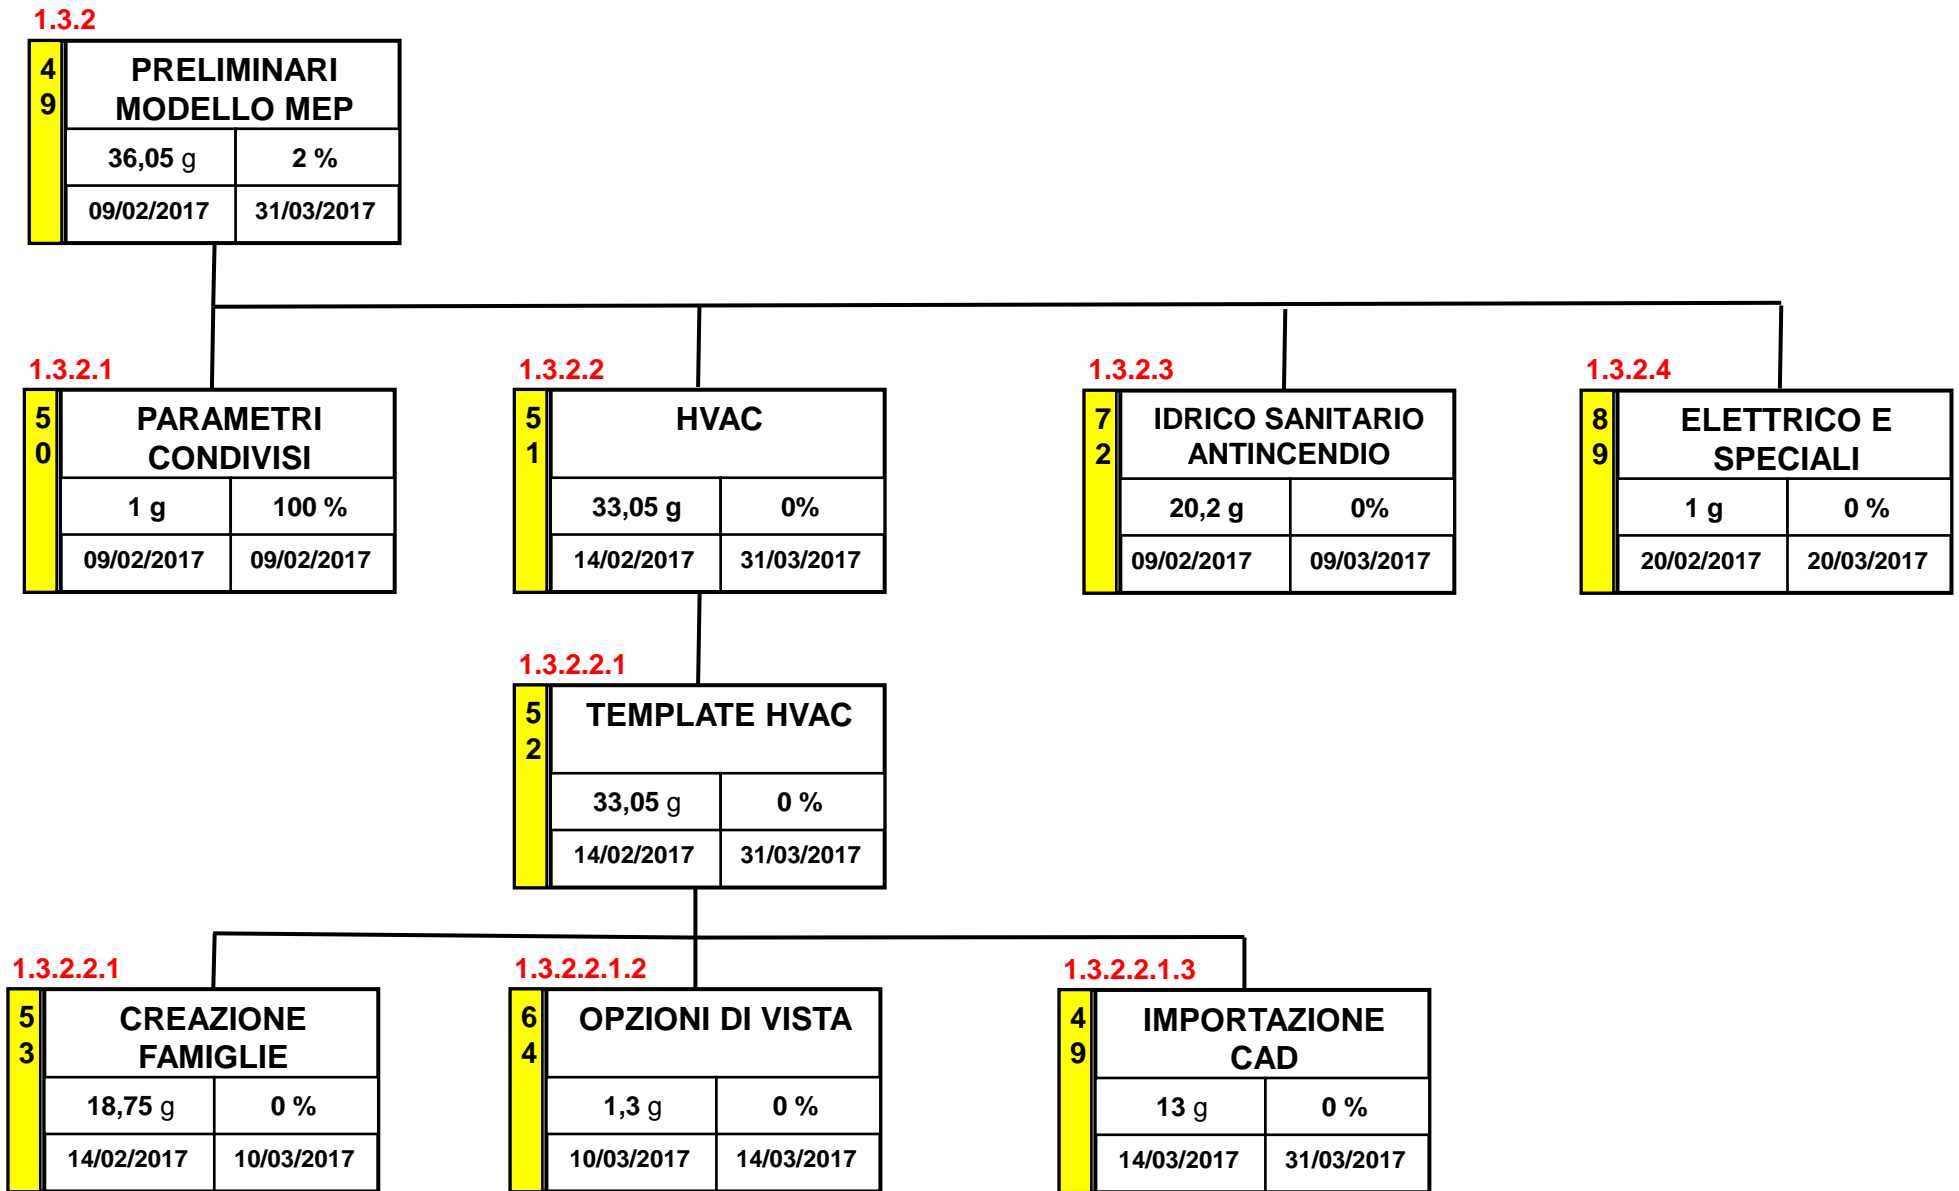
1.3.2
49
PRELIMINARI MODELLO MEP
36,05 g | 2 %
09/02/2017 | 31/03/2017

1.3.2.1
50
PARAMETRI CONDIVISI
1 g | 100 %
09/02/2017 | 09/02/2017

1.3.2.2
51
HVAC
33,05 g | 0%
14/02/2017 | 31/03/2017

1.3.2.3
72
IDRICO SANITARIO ANTINCENDIO
20,2 g | 0%
09/02/2017 | 09/03/2017

1.3.2.4
89
ELETTRICO E SPECIALI
1 g | 0 %
20/02/2017 | 20/03/2017

1.3.2.2.1
52
TEMPLATE HVAC
33,05 g | 0 %
14/02/2017 | 31/03/2017

1.3.2.2.1
53
CREAZIONE FAMIGLIE
18,75 g | 0 %
14/02/2017 | 10/03/2017

1.3.2.2.1.2
64
OPZIONI DI VISTA
1,3 g | 0 %
10/03/2017 | 14/03/2017

1.3.2.2.1.3
49
IMPORTAZIONE CAD
13 g | 0 %
14/03/2017 | 31/03/2017